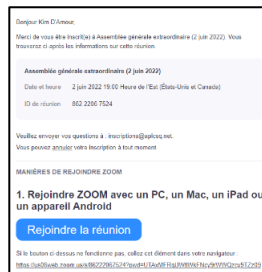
Bonjour Kim D'Amour,

Merci de vous être inscrit(e) à Assemblée générale extraordinaire (2 juin 2022). Vous trouverez ci-après les informations sur cette réunion.

Assemblée générale extraordinaire (2 juin 2022)

Date et heure 2 juin 2022 19:00 Heure de l'Est (États-Unis et Canada)

ID de réunion 862 2200 7524

Veuillez envoyer vos questions à : inscriptions@aplcsq.net.

Vous pouvez annuler votre inscription à tout moment.

MANIÈRES DE REJOINDRE ZOOM

1. Rejoindre ZOOM avec un PC, un Mac, un iPad ou un appareil Android

Rejoindre la réunion

Si le bouton ci-dessus ne fonctionne pas, collez cet élément dans votre navigateur :

https://us06web.zoom.us/w/86220075247?tk=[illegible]